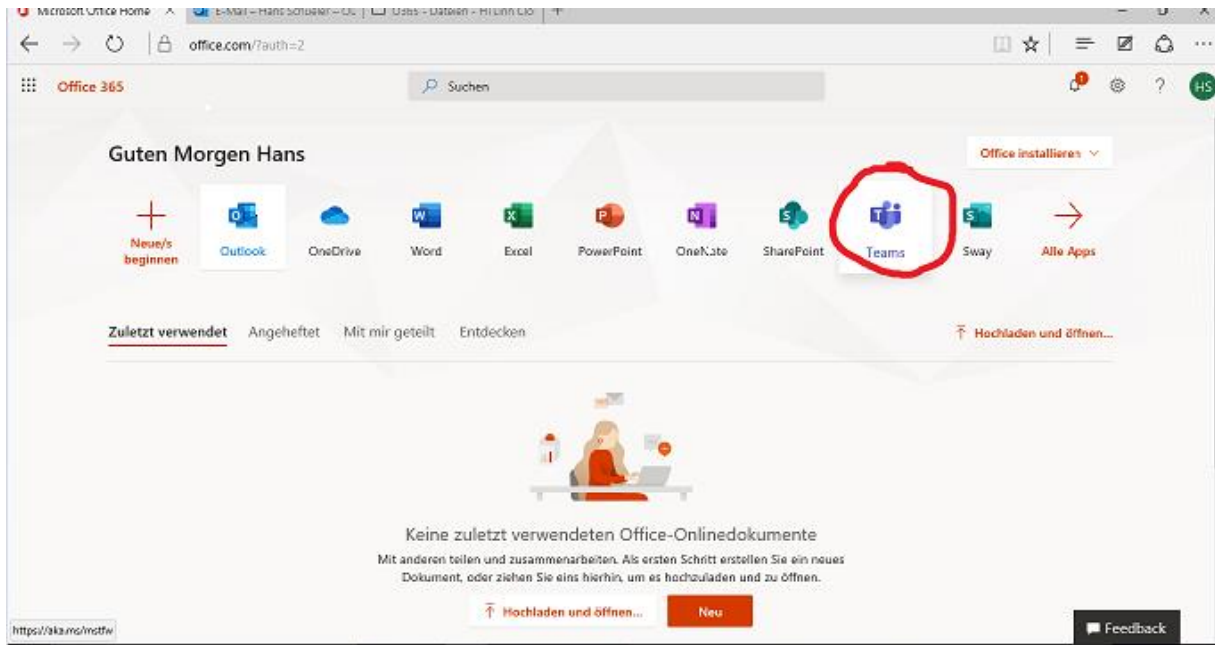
Microsoft Office Home | E-Mail – Hans Schüler – OL | Dateien – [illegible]

office.com/?auth=2

Office 365

Suchen

1

HS

Guten Morgen Hans

Office installieren

Neue/s beginnen

Outlook

OneDrive

Word

Excel

PowerPoint

OneNote

SharePoint

Teams

Sway

Alle Apps

Zuletzt verwendet Angeheftet Mit mir geteilt Entdecken

Hochladen und öffnen...

Keine zuletzt verwendeten Office-Onlinedokumente

Mit anderen teilen und zusammenarbeiten. Als ersten Schritt erstellen Sie ein neues Dokument, oder ziehen Sie eins hierhin, um es hochzuladen und zu öffnen.

Hochladen und öffnen...

Neu

https://aka.ms/mstfw

Feedback